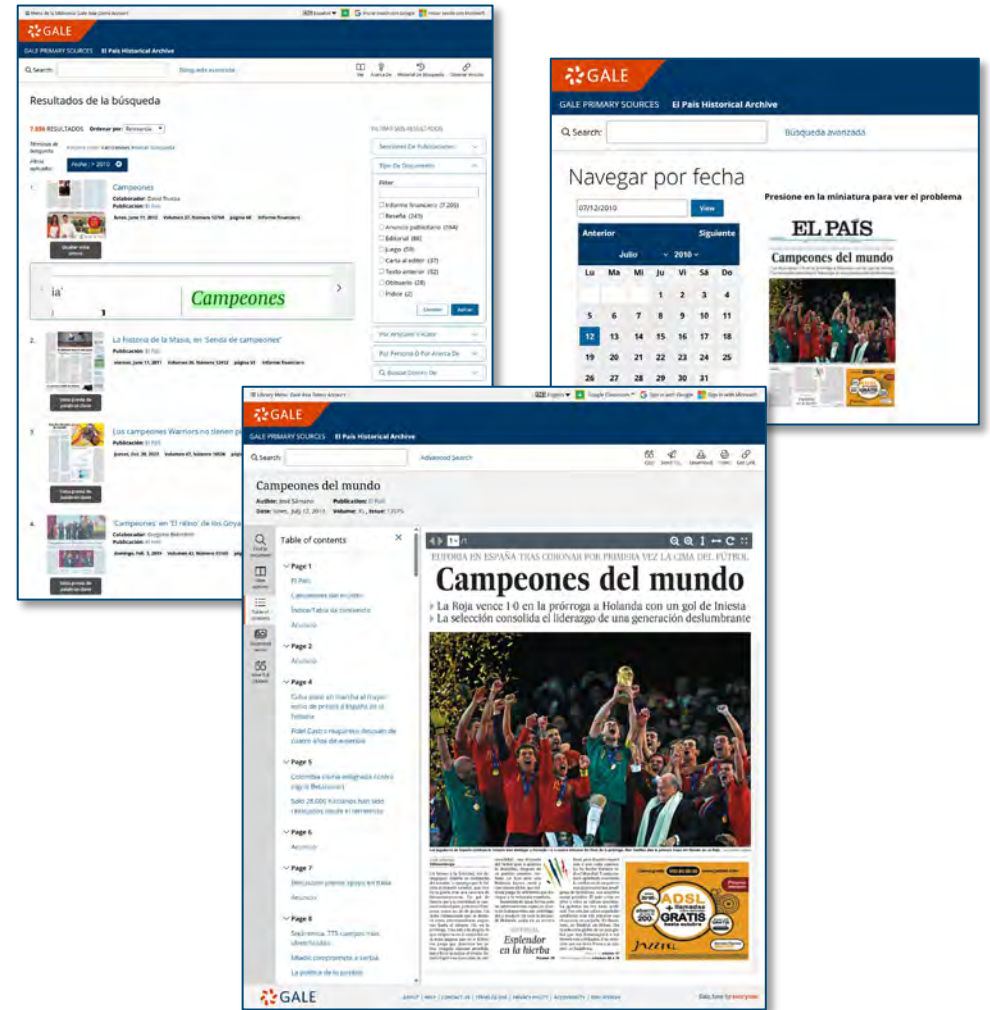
GALE
GALE PRIMARY SOURCES El País Historical Archive
Search:
Búsqueda avanzada
Resultados de la búsqueda
7,696 RESULTADOS Ordenar por: Relevancia
Fecha: > 2010
1. Campeones
Colaborador: David Trueba
Publicación: El País
2. La historia de la Masia, en 'Senda de campeones'
Publicación: El País
3. Los campeones Warriors no tienen pr
Publicación: El País
4. 'Campeones' en 'El reino' de los Goya
Publicación: El País
Campeones
FILTRAR SUS RESULTADOS
Secciones De Publicación
Tipo De Documento
Filtrar
Informe financiero (7,205)
Reseña (245)
Anuncio publicitario (164)
Editorial (86)
Juego (59)
Carta al editor (37)
Texto anterior (32)
Obituario (28)
Índice (2)
Cancelar
Aplicar
Por Artículo Y Autor
Por Persona O Por Acerca De
Buscar Dentro De

GALE
GALE PRIMARY SOURCES El País Historical Archive
Search:
Búsqueda avanzada
Navegar por fecha
07/12/2010
View
Anterior Siguiente
Julio 2010
| Lu | Ma | Mi | Ju | Vi | Sá | Do |
|---|---|---|---|---|---|---|
| | | | 1 | 2 | 3 | 4 |
| 5 | 6 | 7 | 8 | 9 | 10 | 11 |
| 12 | 13 | 14 | 15 | 16 | 17 | 18 |
| 19 | 20 | 21 | 22 | 23 | 24 | 25 |
| 26 | 27 | 28 | 29 | 30 | 31 | |
Presione en la miniatura para ver el problema
EL PAÍS
Campeones del mundo

GALE
GALE PRIMARY SOURCES El País Historical Archive
Search
Advanced Search
Cite Send To Download Print Get Link
Campeones del mundo
Author: José Sámano Publication: El País
Date: lunes, July 12, 2010
Table of contents
Page 1
El País
Campeones del mundo
Índice/Tabla de contenido
Anuncio
Page 2
Anuncio
Page 4
Cuba pone en marcha el mayor envío de presos a España en la historia
Fidel Castro reaparece después de cuatro años de ausencia
Page 5
Colombia vivirá enlagnada contra Uribe Betancourt
Solo 28,000 haitianos han sido realojados desde el terremoto
Page 6
Anuncio
Page 7
Berlusconi pierde apoyo en Italia
Anuncio
Page 8
Srebrenica: 775 cuerpos más identificados
Miedo compromete a Serbia
La política de lo posible
EUFORIA EN ESPAÑA TRAS CORONAR POR PRIMERA VEZ LA CIMA DEL FÚTBOL
Campeones del mundo
La Roja vence 1-0 en la prórroga a Holanda con un gol de Iniesta
La selección consolida el liderazgo de una generación deslumbrante
Esplendor en la hierba
ADSL + llamadas GRATIS
GALE